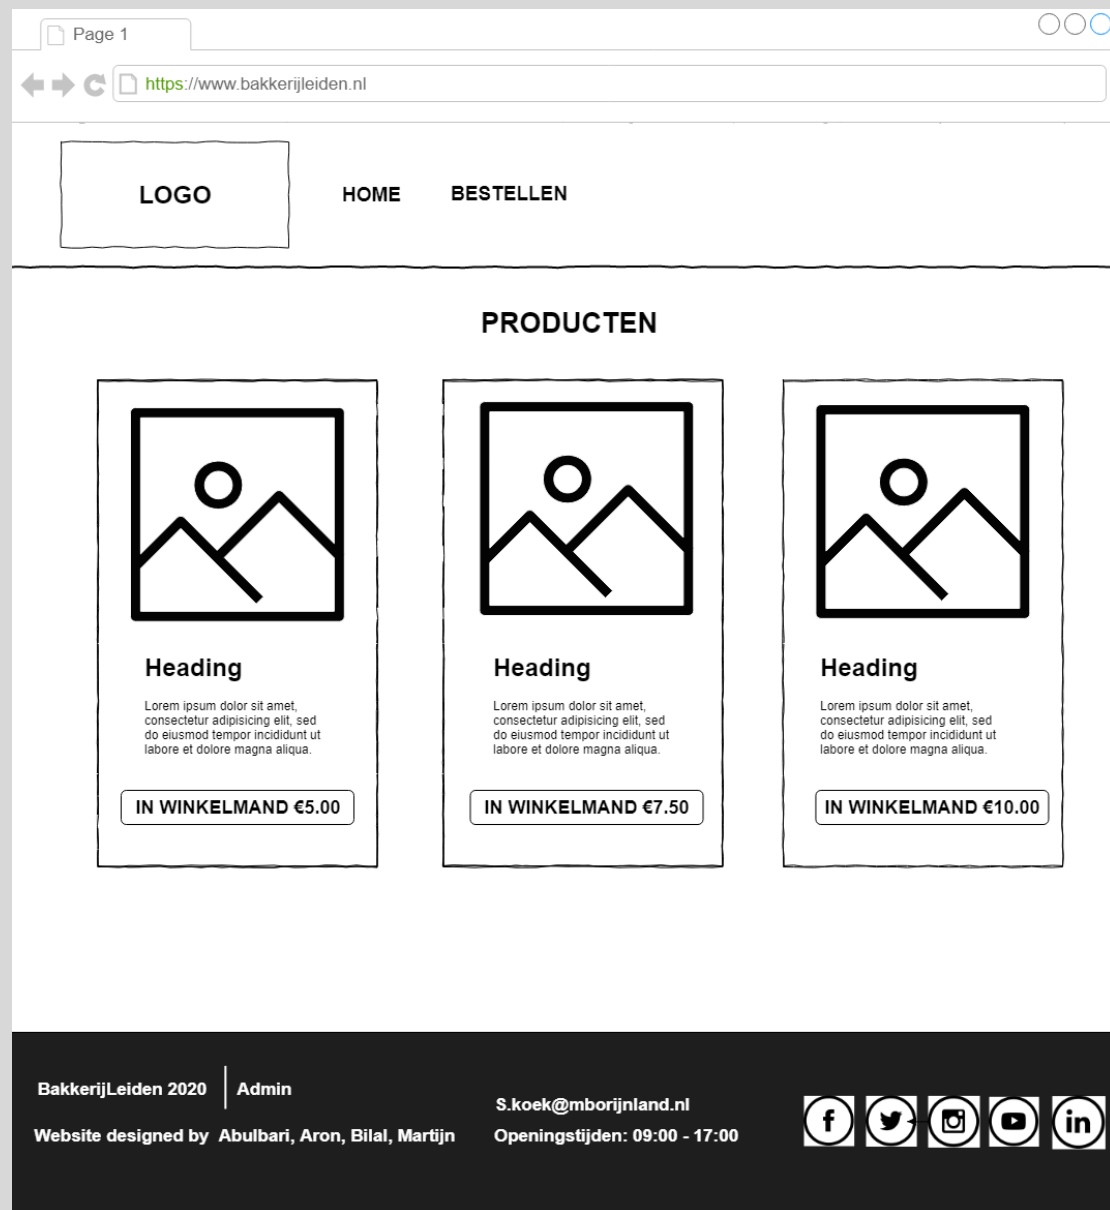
Page 1

https://www.bakkerijleiden.nl

LOGO

HOME BESTELLEN

PRODUCTEN

Heading

Lorem ipsum dolor sit amet, consectetur adipisicing elit, sed do eiusmod tempor incididunt ut labore et dolore magna aliqua.

IN WINKELMAND €5.00

Heading

Lorem ipsum dolor sit amet, consectetur adipisicing elit, sed do eiusmod tempor incididunt ut labore et dolore magna aliqua.

IN WINKELMAND €7.50

Heading

Lorem ipsum dolor sit amet, consectetur adipisicing elit, sed do eiusmod tempor incididunt ut labore et dolore magna aliqua.

IN WINKELMAND €10.00

BakkerijLeiden 2020 | Admin

Website designed by Abulbari, Aron, Bilal, Martijn

S.koek@mborijnland.nl

Openingstijden: 09:00 - 17:00

f in